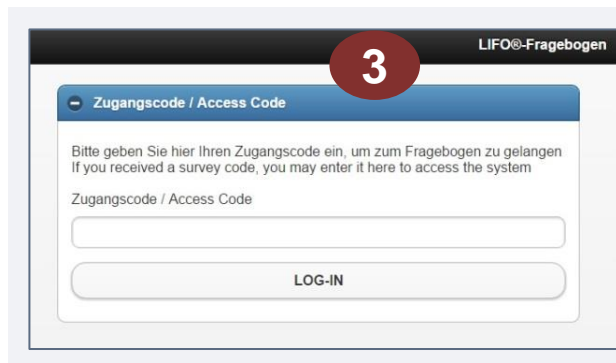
LIFO®-Fragebogen

3

Zugangscode / Access Code

Bitte geben Sie hier Ihren Zugangscode ein, um zum Fragebogen zu gelangen
If you received a survey code, you may enter it here to access the system

Zugangscode / Access Code

LOG-IN